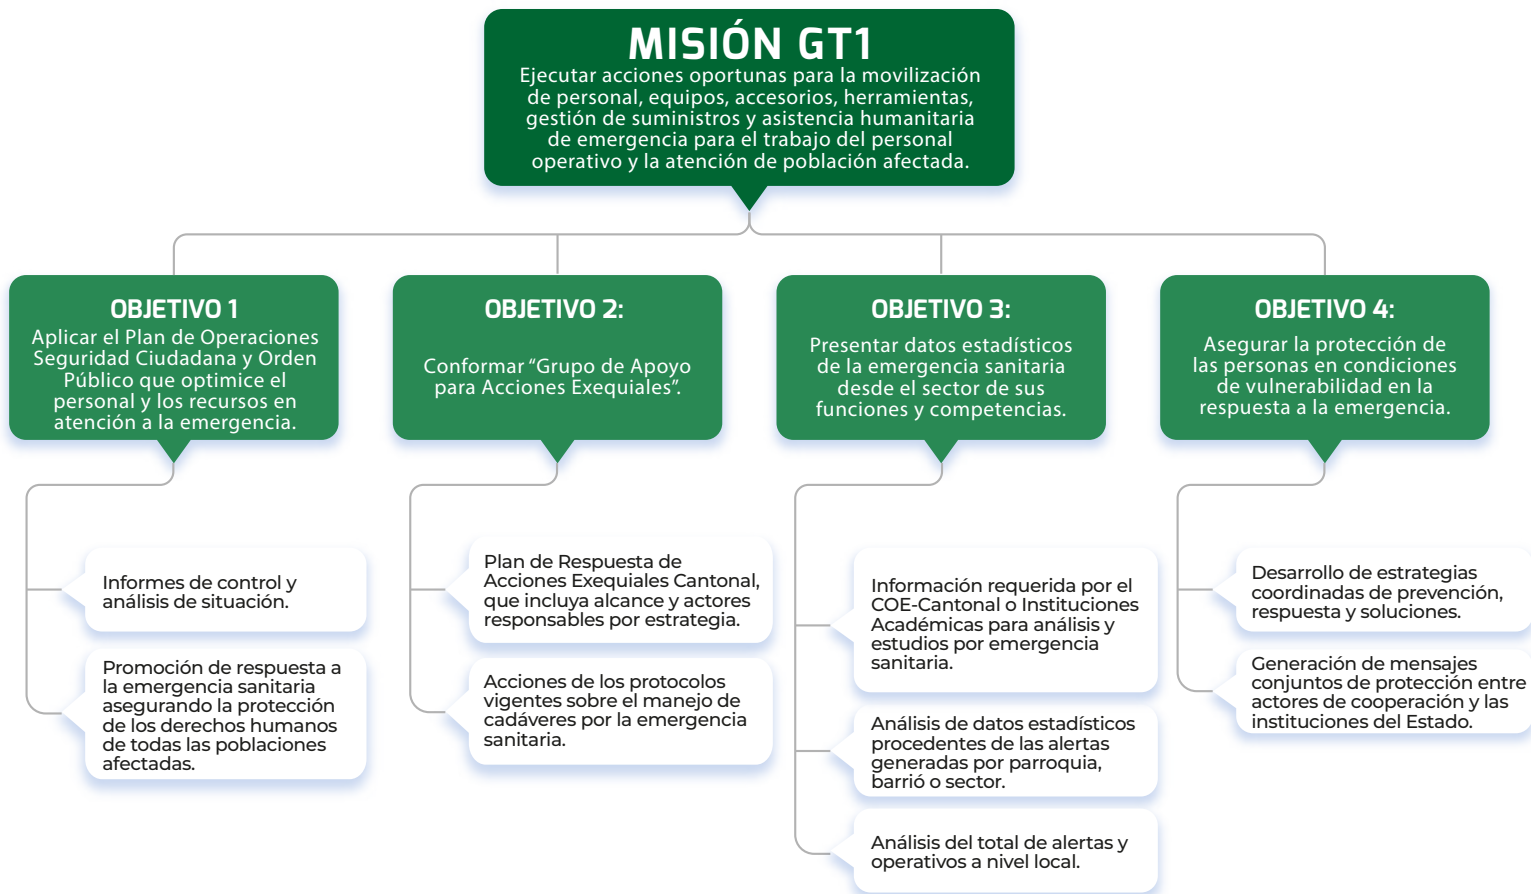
MISIÓN GT1

Ejecutar acciones oportunas para la movilización de personal, equipos, accesorios, herramientas, gestión de suministros y asistencia humanitaria de emergencia para el trabajo del personal operativo y la atención de población afectada.

OBJETIVO 1

Aplicar el Plan de Operaciones Seguridad Ciudadana y Orden Público que optimice el personal y los recursos en atención a la emergencia.

Informes de control y análisis de situación.

Promoción de respuesta a la emergencia sanitaria asegurando la protección de los derechos humanos de todas las poblaciones afectadas.

OBJETIVO 2:

Conformar "Grupo de Apoyo para Acciones Exequiales".

Plan de Respuesta de Acciones Exequiales Cantonal, que incluya alcance y actores responsables por estrategia.

Acciones de los protocolos vigentes sobre el manejo de cadáveres por la emergencia sanitaria.

OBJETIVO 3:

Presentar datos estadísticos de la emergencia sanitaria desde el sector de sus funciones y competencias.

Información requerida por el COE-Cantonal o Instituciones Académicas para análisis y estudios por emergencia sanitaria.

Análisis de datos estadísticos procedentes de las alertas generadas por parroquia, barrió o sector.

Análisis del total de alertas y operativos a nivel local.

OBJETIVO 4:

Asegurar la protección de las personas en condiciones de vulnerabilidad en la respuesta a la emergencia.

Desarrollo de estrategias coordinadas de prevención, respuesta y soluciones.

Generación de mensajes conjuntos de protección entre actores de cooperación y las instituciones del Estado.